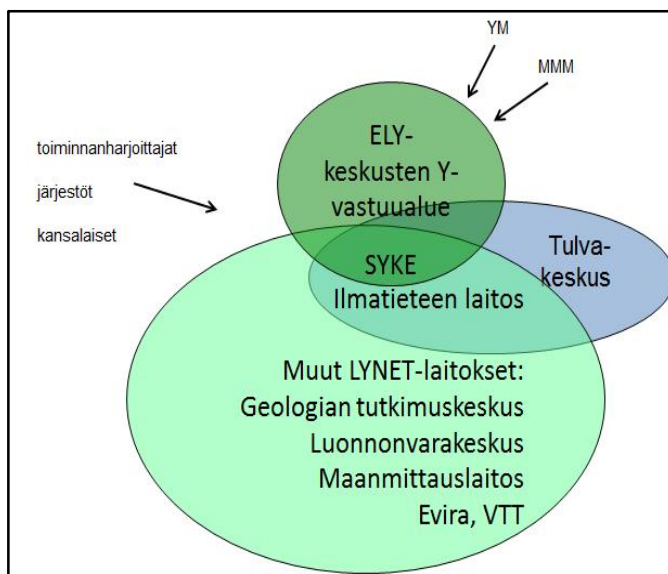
YM

MMM

toiminnanharjoittajat

järjestöt

kansalaiset

ELY-keskusten Y-vastuualue

SYKE

Ilmatieteen laitos

Tulva-keskus

Muut LYNET-laitokset:
Geologian tutkimuskeskus
Luonnonvarakeskus
Maanmittauslaitos
Evira, VTT